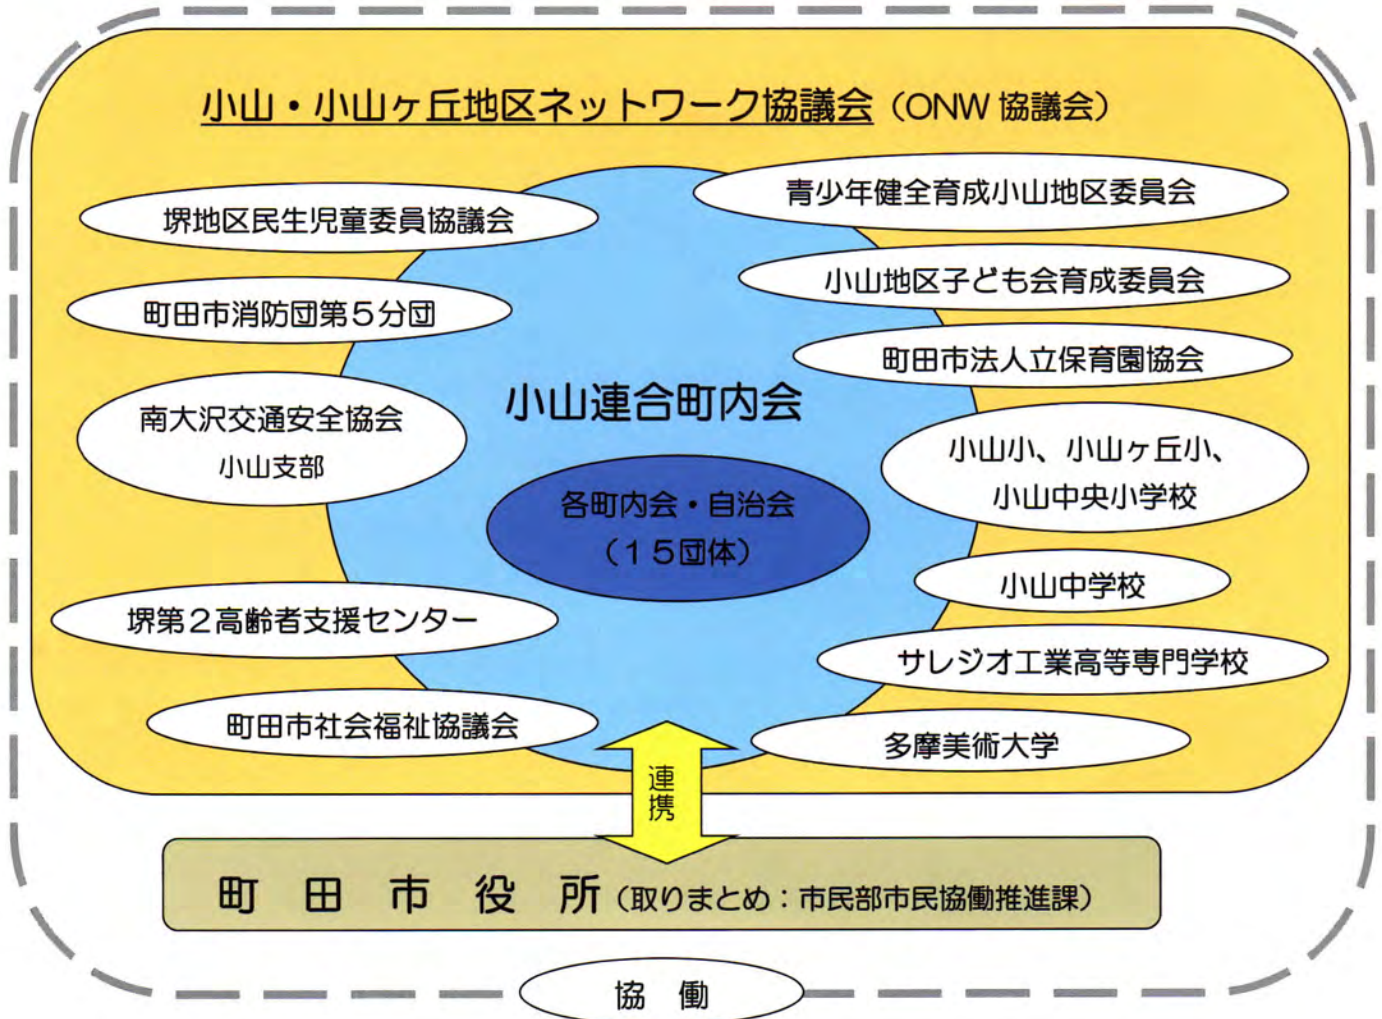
小山・小山ヶ丘地区ネットワーク協議会（ONW 協議会）

青少年健全育成小山地区委員会

堺地区民生児童委員協議会

小山地区子ども会育成委員会

町田市消防団第５分団

町田市法人立保育園協会

小山連合町内会

南大沢交通安全協会
小山支部

小山小、小山ヶ丘小、
小山中央小学校

各町内会・自治会
（１５団体）

小山中学校

堺第２高齢者支援センター

サレジオ工業高等専門学校

町田市社会福祉協議会

多摩美術大学

連携

町　田　市　役　所（取りまとめ：市民部市民協働推進課）

協　働